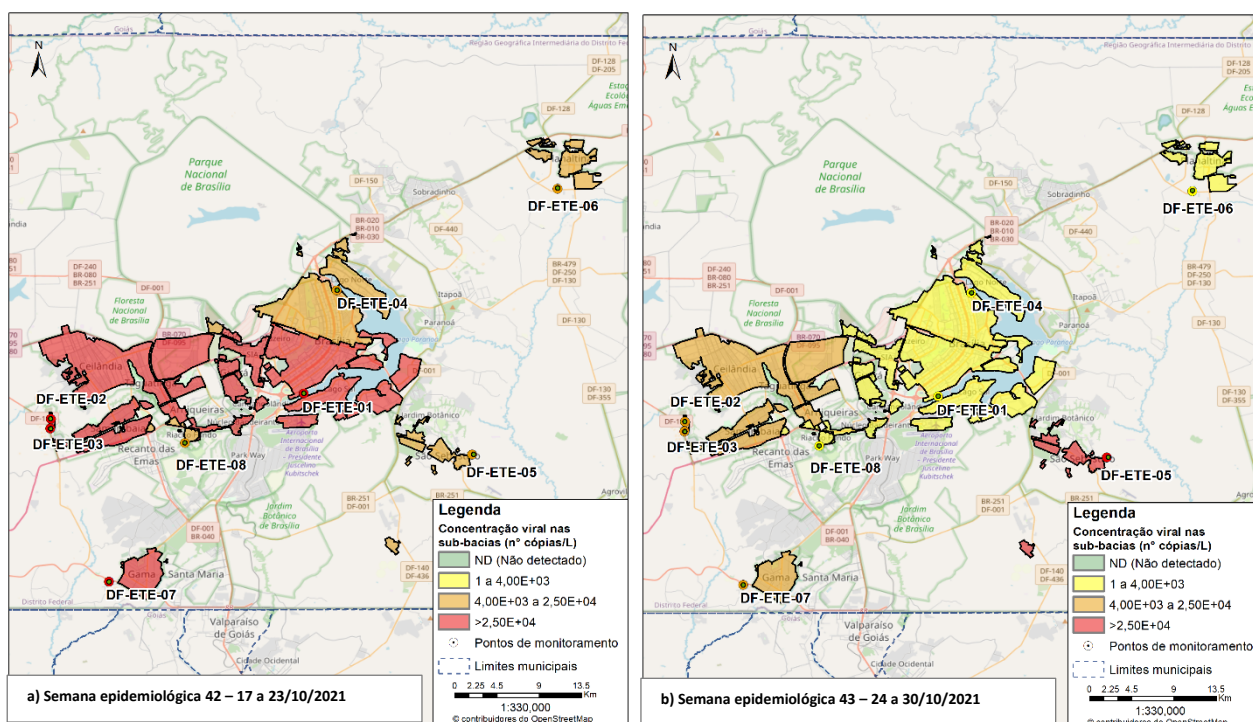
N

Goiás

Região Geográfica Intermediária do Distrito Federal

DF-128
DF-205

DF-128

Estação Ecológica Águas Emendadas

Parque Nacional de Brasília

DF-150

Sobradinho

Planaltina

DF-ETE-06

BR-020
BR-010
BR-030

DF-440

BR-479
DF-250
DF-130

DF-240
DF-080
BR-251

Floresta Nacional de Brasília

DF-001

DF-ETE-04

Itapoã

Paranoá

DF-130

BR-070

Ceilândia

DF-ETE-02

DF-ETE-01

DF-001

DF-130
DF-355

Taguatinga

Águas Claras

Riacho Fundo

Jardim Botânico

DF-ETE-03

Recanto das Emas

DF-ETE-08

Park Way

Aeroporto Internacional de Brasília - Presidente Juscelino Kubitschek

São Sebastião

DF-ETE-05

Jardim Botânico de Brasília

BR-251
DF-001

BR-251

Agrovila

DF-001
BR-040

DF-140
DF-436

Gama

Santa Maria

DF-ETE-07

Distrito Federal

Goiás

Valparaíso de Goiás

Cidade Ocidental

Legenda
Concentração viral nas sub-bacias (n° cópias/L)
ND (Não detectado)
1 a 4,00E+03
4,00E+03 a 2,50E+04
>2,50E+04
Pontos de monitoramento
Limites municipais

0 2.25 4.5 9 13.5 Km
1:330,000
© contribuidores do OpenStreetMap

a) Semana epidemiológica 42 – 17 a 23/10/2021

N

Goiás

Região Geográfica Intermediária do Distrito Federal

DF-128
DF-205

DF-128

Estação Ecológica Águas Emendadas

Parque Nacional de Brasília

DF-150

Sobradinho

Planaltina

DF-ETE-06

BR-020
BR-010
BR-030

DF-440

BR-479
DF-250
DF-130

DF-240
DF-080
BR-251

Floresta Nacional de Brasília

DF-001

DF-ETE-04

Itapoã

Paranoá

DF-130

BR-070

Ceilândia

DF-ETE-02

DF-ETE-01

DF-130
DF-355

Águas Claras

Riacho Fundo

Jardim Botânico

DF-ETE-03

Recanto das Emas

DF-ETE-08

Park Way

Aeroporto Internacional de Brasília - Presidente Juscelino Kubitschek

DF-ETE-05

Jardim Botânico de Brasília

BR-251
DF-001

Agrovila

DF-001
BR-040

DF-140
DF-436

Gama

Santa Maria

DF-ETE-07

Distrito Federal

Valparaíso de Goiás

Cidade Ocidental

Legenda
Concentração viral nas sub-bacias (n° cópias/L)
ND (Não detectado)
1 a 4,00E+03
4,00E+03 a 2,50E+04
>2,50E+04
Pontos de monitoramento
Limites municipais

0 2.25 4.5 9 13.5 Km
1:330,000
© contribuidores do OpenStreetMap

b) Semana epidemiológica 43 – 24 a 30/10/2021